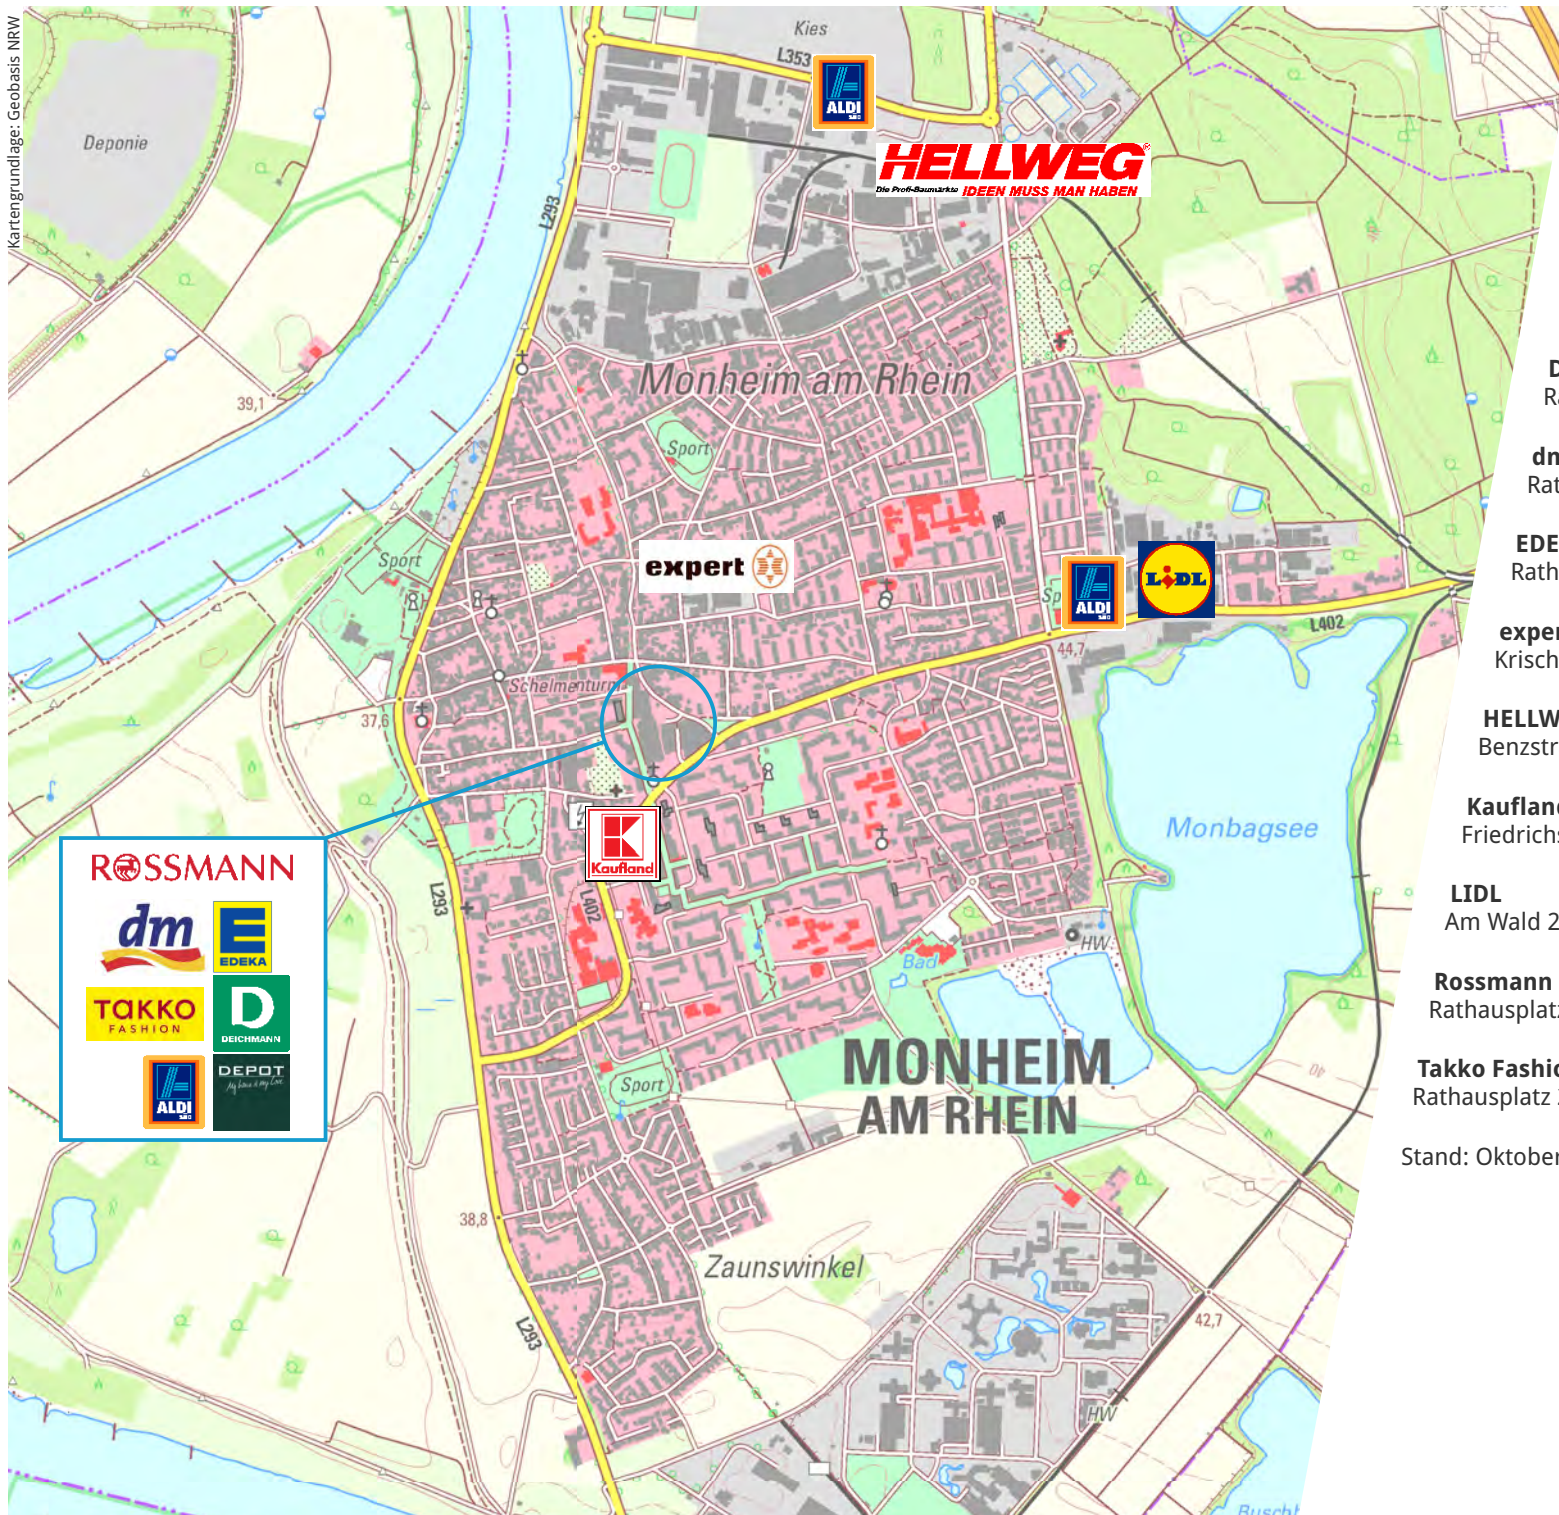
Kartengrundlage: Geobasis NRW

Deponie

Kies

L353

ALDI

HELLWEG
Die Profi-Baumärkte IDEEN MUSS MAN HABEN

L293

39,1

Monheim am Rhein

Sport

Sport

expert

ALDI

LIDL

L402

44,7

Schelmenturm

37,6

Monbagsee

Kaufland

L402

L293

HW

Bad

ROSSMANN

dm

EDEKA

TAKKO FASHION

DEICHMANN

ALDI

DEPOT

Sport

MONHEIM AM RHEIN

38,8

Zaunswinkel

42,7

HW

L293

Buscht

D
R

dm
Rat

EDE
Rath

exper
Krisch

HELLW
Benzstr

Kauflan
Friedrichs

LIDL
Am Wald 2

Rossmann
Rathausplatz

Takko Fashio
Rathausplatz

Stand: Oktober